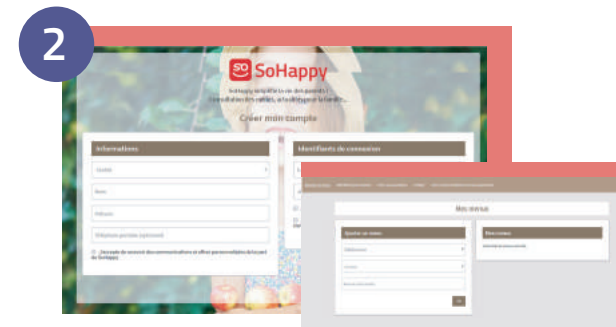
2

SO SoHappy

SoHappy simplifie la vie des parents ! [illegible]

Créer mon compte

Informations

Identifiants de connexion

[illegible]

Nom

Prénom

Téléphone portable (optionnel)

J'accepte de recevoir des communications et offres personnalisées de la part de SoHappy

Mes menus

Ajouter un menu

Mes menus

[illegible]